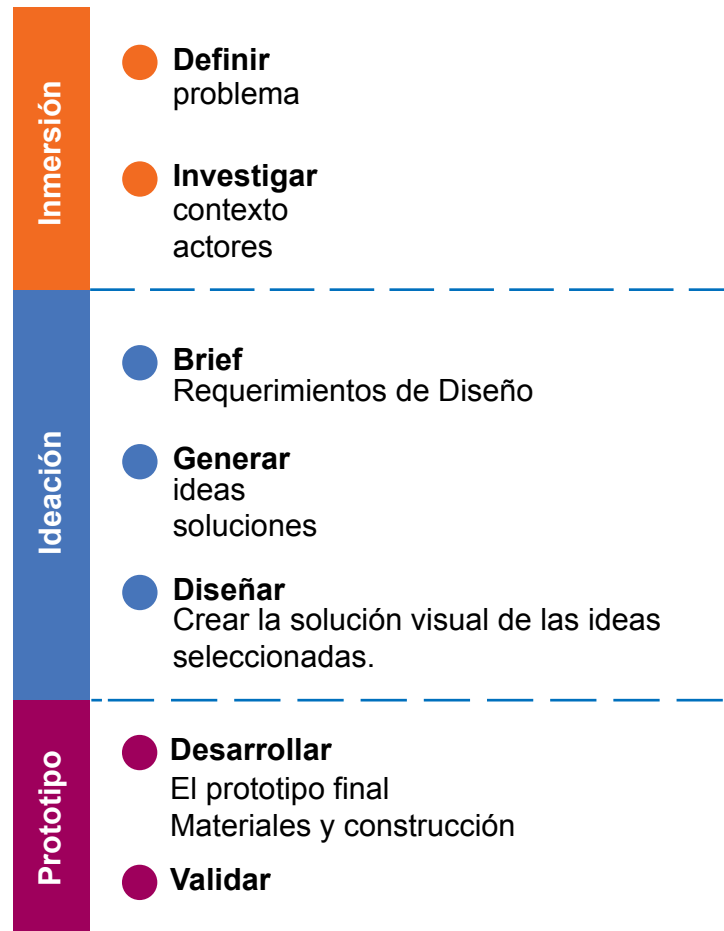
Inmersión

Definir
problema

Investigar
contexto
actores

Ideación

Brief
Requerimientos de Diseño

Generar
ideas
soluciones

Diseñar
Crear la solución visual de las ideas seleccionadas.

Prototipo

Desarrollar
El prototipo final
Materiales y construcción

Validar